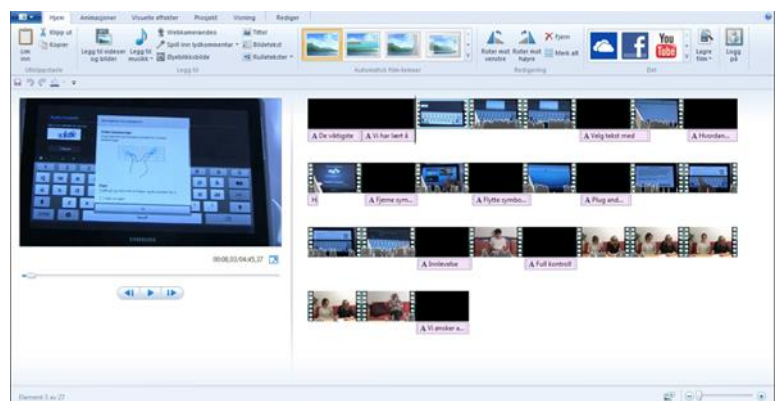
Hjem Animasjoner Visuelle effekter Prosjekt Visning Rediger

Klipp ut
Kopier
Lim inn
Utklippstavle

Legg til videoer og bilder
Legg til musikk
Webkamerasvideo
Spill inn lydkommentar
Øyeblikksbilde
Tittel
Bildetekst
Rulletekster
Legg til

Automatisk film-temaer

Roter mot venstre
Roter mot høyre
Fjern
Merk alt
Redigering

You Tube
Lagre film
Logg på
Del

00:00,03/04:45,37

A De viktigste
A Vi har lært å
A Velg tekst med
A Hvordan...
H
A Fjerne sym...
A Flytte symbo...
A Plug and...
A Innlevelse
A Full kontroll
A Vi ønsker a...

Element 1 av 27